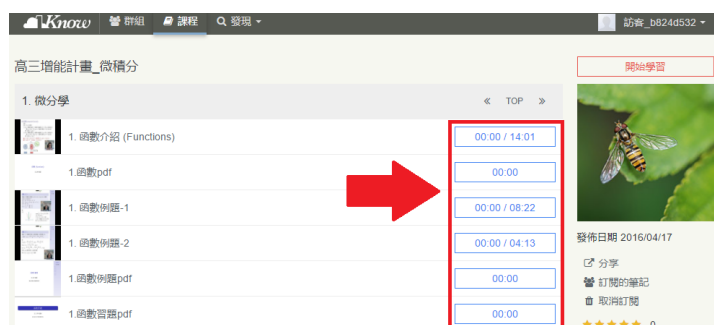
Know 群組 課程 發現 訪客_b824d532

高三增能計畫_微積分

開始學習

1. 微分學 « TOP »

1. 函數介紹 (Functions) 00:00 / 14:01

1.函數pdf 00:00

1. 函數例題-1 00:00 / 08:22

1. 函數例題-2 00:00 / 04:13

1.函數例題pdf 00:00

1.函數習題pdf 00:00

發佈日期 2016/04/17

分享

訂閱的筆記

取消訂閱

0